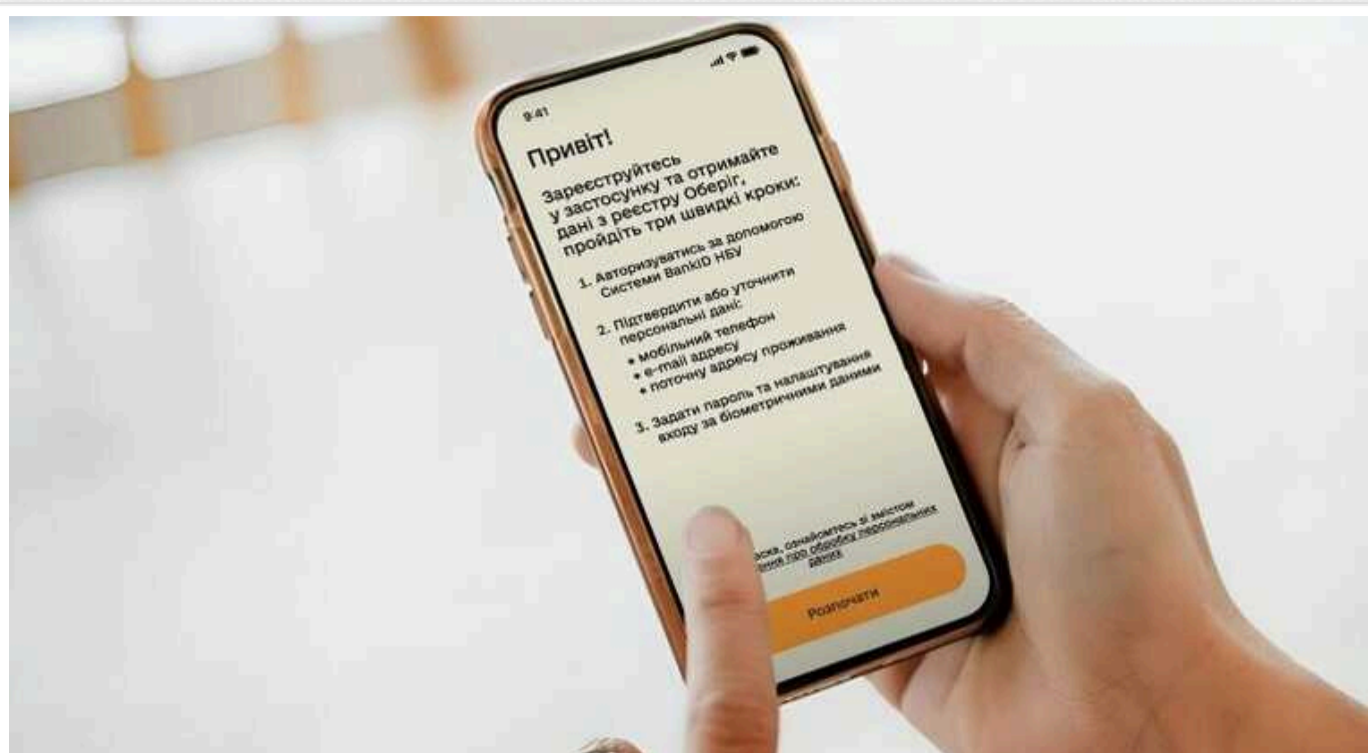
9:41

Привіт!

Зареєструйтесь у застосунку та отримайте дані з реєстру Оберіг, пройдіть три швидкі кроки:

1. Авторизуватись за допомогою Системи BankID НБУ

2. Підтвердити або уточнити персональні дані:
• мобільний телефон
• e-mail адресу
• поточну адресу проживання

3. Задати пароль та налаштування входу за біометричними даними

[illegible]аска, ознайомтесь зі змістом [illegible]ння про обробку персональних даних

Розпочати